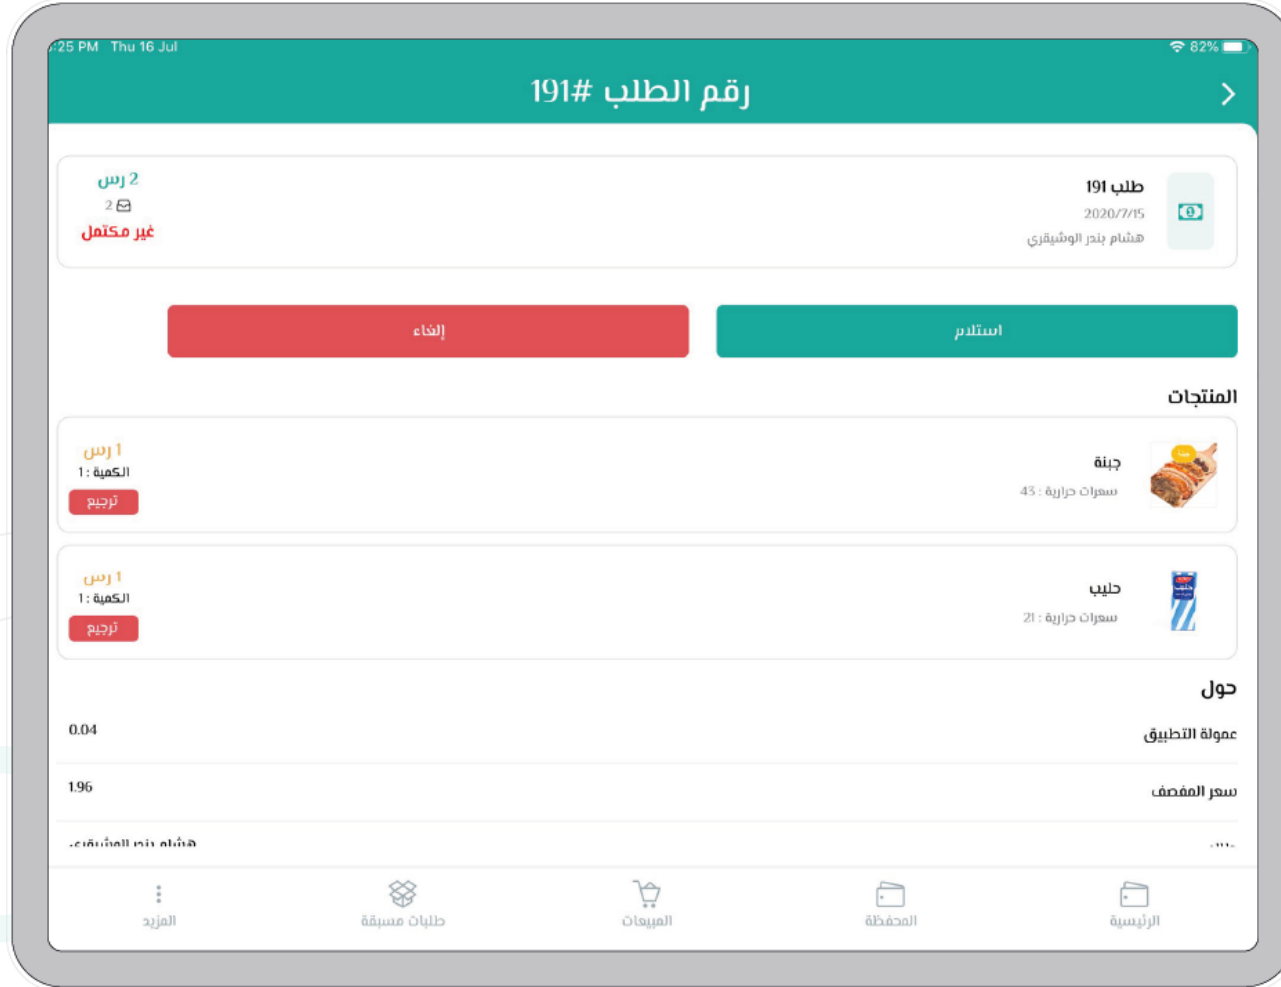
:25 PM Thu 16 Jul
82%

رقم الطلب #191

طلب 191
2020/7/15
هشام بندر الوشيقري

2 رس
2
غير مكتمل

استلام
إلغاء

المنتجات

جبنة
سعرات حرارية : 43
1 رس
الكمية : 1
ترجيع

حليب
سعرات حرارية : 21
1 رس
الكمية : 1
ترجيع

حول

عمولة التطبيق
0.04

سعر المفصف
1.96

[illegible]
هشام بندر الوشيقري

الرئيسية
المحفظة
المبيعات
طلبات مسبقة
المزيد